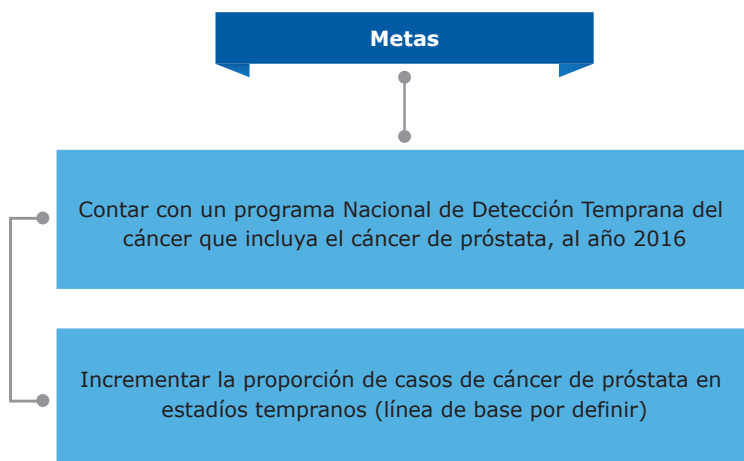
Metas

Contar con un programa Nacional de Detección Temprana del cáncer que incluya el cáncer de próstata, al año 2016

Incrementar la proporción de casos de cáncer de próstata en estadíos tempranos (línea de base por definir)